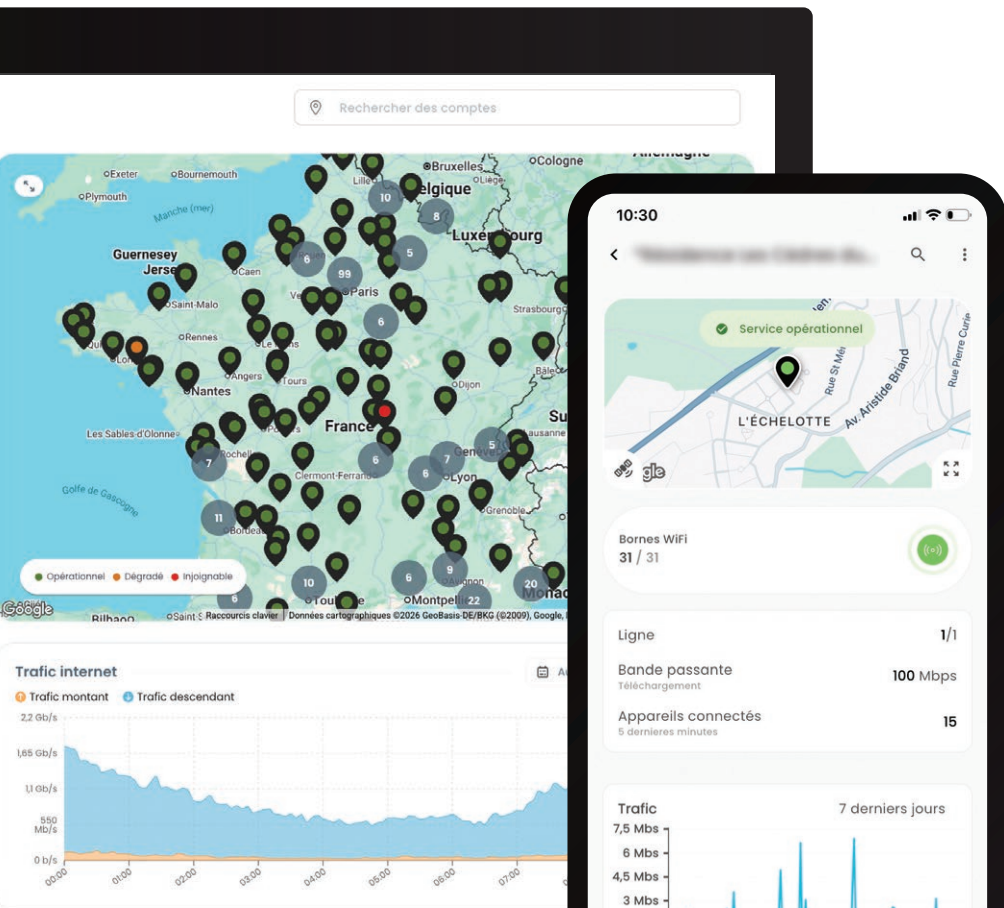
Rechercher des comptes

Exeter Bournemouth Plymouth Manche (mer) Bruxelles Cologne Allemagne Belgique Luxembourg Guernesey Jersey Caen Saint-Malo Rennes Paris Strasbourg Angers Tours Nantes Dijon Bâle France Les Sables-d'Olonne Lausanne Genève Rochelle Clermont-Ferrand Lyon Golfe de Gascogne Bordeaux Grenoble Avignon Toulouse Montpellier Monaco Bilbao Saint-S Su

10 8 6 99 5 6 5 7 6 7 6 11 10 6 9 20 22 6

Opérationnel Dégradé Injoignable

Google Raccourcis clavier Données cartographiques ©2026 GeoBasis-DE/BKG (©2009), Google,

Trafic internet
Trafic montant Trafic descendant
2,2 Gb/s
1,65 Gb/s
1,1 Gb/s
550 Mb/s
0 b/s
00:00 01:00 02:00 03:00 04:00 05:00 06:00 07:00

10:30
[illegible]
Service opérationnel
Rue St Mé Av. Aristide Briand Rue Pierre Curie L'ÉCHELOTTE
Google

Bornes WiFi
31 / 31

Ligne 1/1
Bande passante Téléchargement 100 Mbps
Appareils connectés 5 dernières minutes 15

Trafic 7 derniers jours
7,5 Mbs
6 Mbs
4,5 Mbs
3 Mbs